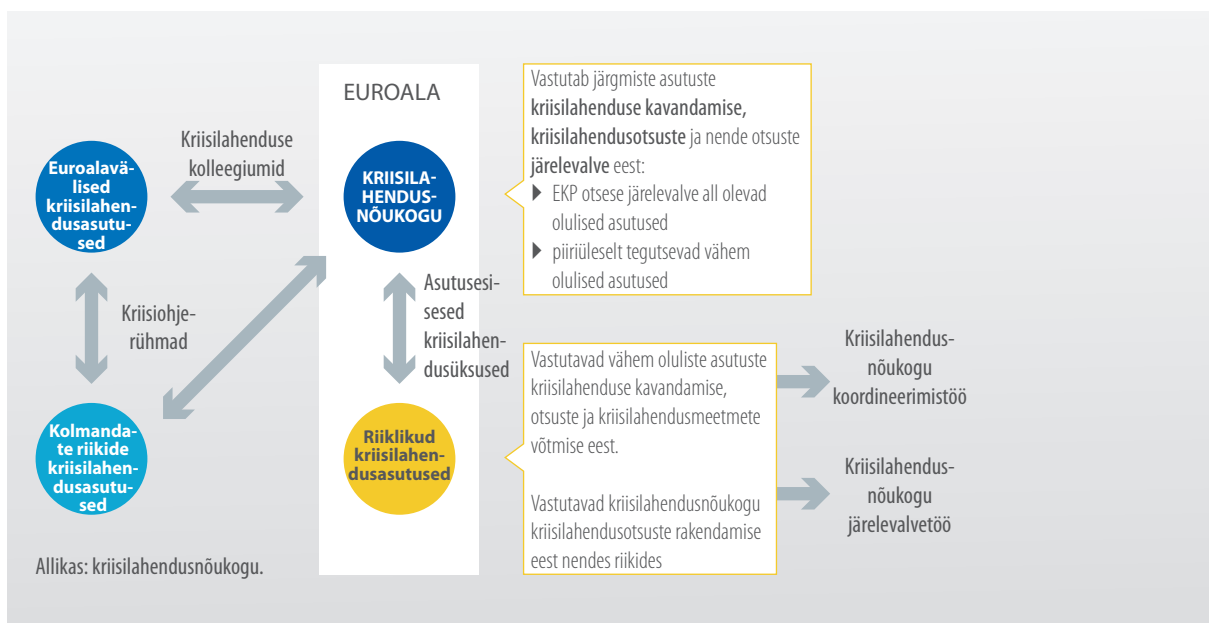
EUROALA

Euroalavälised kriisilahendusasutused

Kriisilahenduse kolleegiumid

KRIISILAHENDUSNÕUKOGU

Vastutab järgmiste asutuste **kriisilahenduse kavandamise, kriisilahendusotsuste** ja nende otsuste **järelevalve** eest:
▶ EKP otsese järelevalve all olevad olulised asutused
▶ piiriüleselt tegutsevad vähem olulised asutused

Kriisiohjerühmad

Asutusesisesed kriisilahendusüksused

Kolmandate riikide kriisilahendusasutused

Riiklikud kriisilahendusasutused

Vastutavad vähem oluliste asutuste kriisilahenduse kavandamise, otsuste ja kriisilahendusmeetmete võtmise eest.

Vastutavad kriisilahendusnõukogu kriisilahendusotsuste rakendamise eest nendes riikides

Kriisilahendusnõukogu koordineerimistöö

Kriisilahendusnõukogu järelevalvetöö

Allikas: kriisilahendusnõukogu.